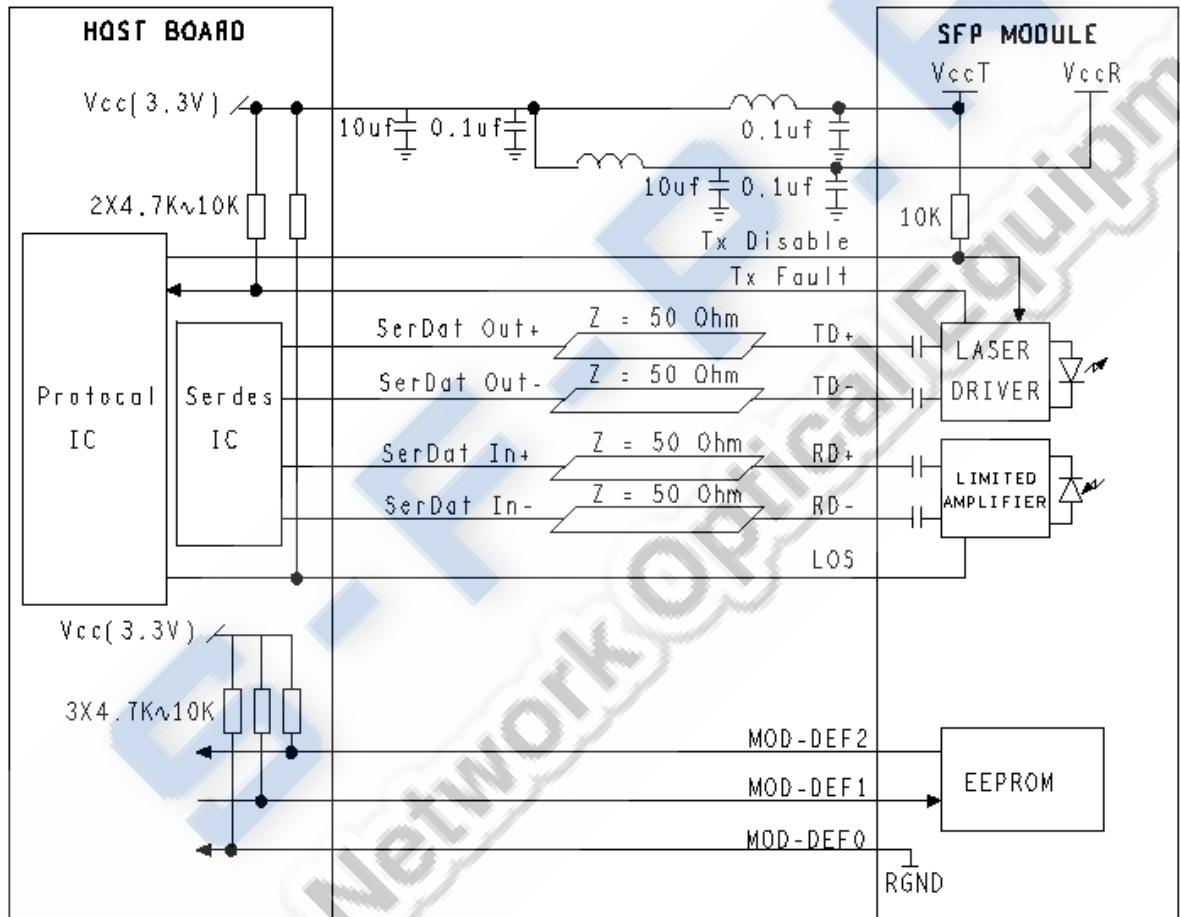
HOST BOARD

SFP MODULE

VccT

VccR

Vcc(3.3V)

10uf

0.1uf

0.1uf

10uf

0.1uf

2X4.7K~10K

10K

Tx Disable

Tx Fault

SerDat Out+

Z = 50 Ohm

TD+

LASER DRIVER

SerDat Out-

Z = 50 Ohm

TD-

Protocal IC

Serdes IC

SerDat In+

Z = 50 Ohm

RD+

LIMITED AMPLIFIER

SerDat In-

Z = 50 Ohm

RD-

LOS

Vcc(3.3V)

3X4.7K~10K

MOD-DEF2

EEPROM

MOD-DEF1

MOD-DEF0

RGND

Network Optical Equipm